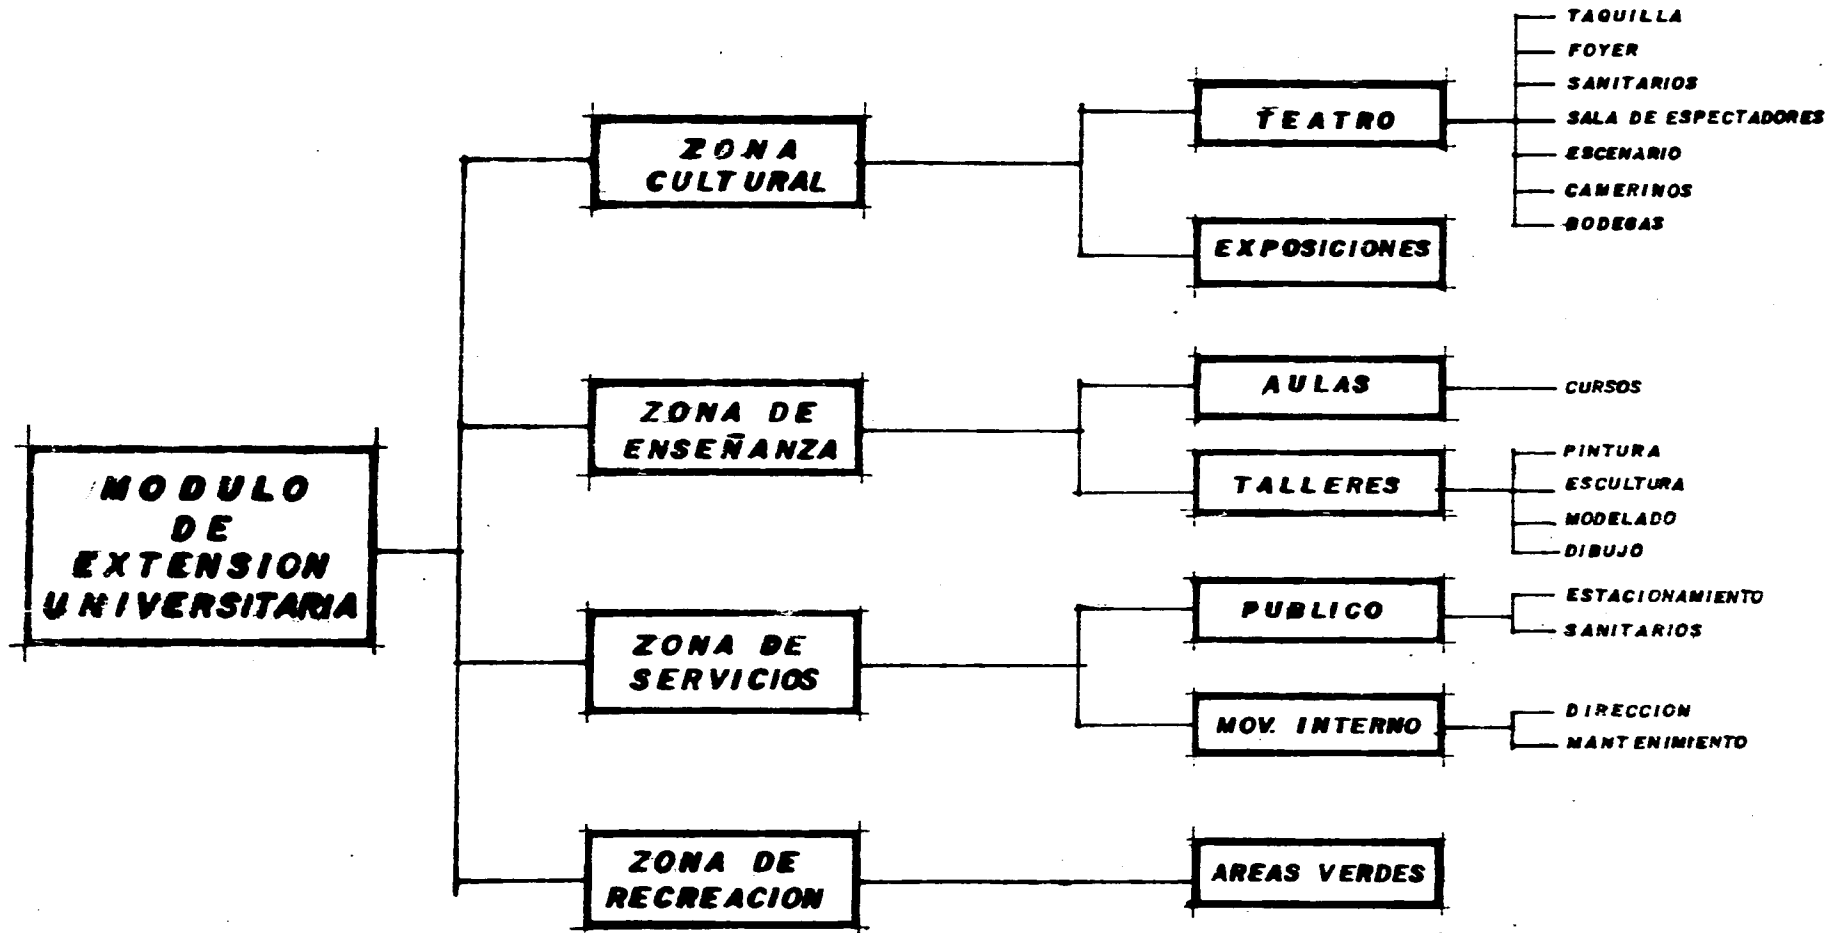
MODULO DE EXTENSION UNIVERSITARIA

ZONA CULTURAL

TEATRO

TAQUILLA
FOYER
SANITARIOS
SALA DE ESPECTADORES
ESCENARIO
CAMERINOS
BODEGAS

EXPOSICIONES

ZONA DE ENSEÑANZA

AULAS

CURSOS

TALLERES

PINTURA
ESCULTURA
MODELADO
DIBUJO

ZONA DE SERVICIOS

PUBLICO

ESTACIONAMIENTO
SANITARIOS

MOV. INTERNO

DIRECCION
MANTENIMIENTO

ZONA DE RECREACION

AREAS VERDES